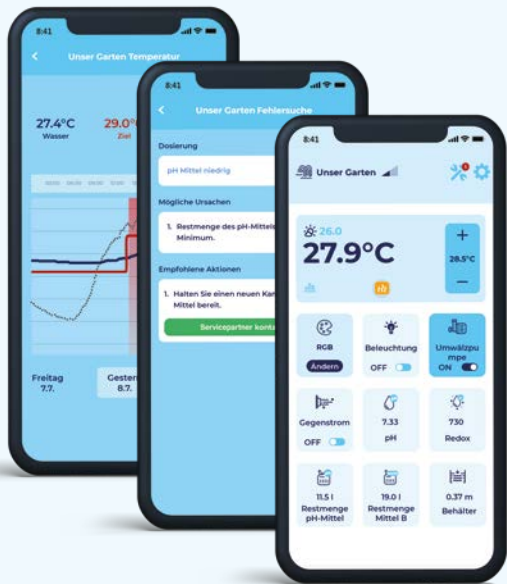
8:41

Unser Garten Temperatur

27.4°C
Wasser

29.0°
Ziel

Freitag
7.7.

Gester
8.7.

8:41

Unser Garten Fehlersuche

Dosierung

pH Mittel niedrig

Mögliche Ursachen

1. Restmenge des pH-Mittel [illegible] Minimum.

Empfohlene Aktionen

1. Halten Sie einen neuen Ka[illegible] Mittel bereit.

Servicepartner kont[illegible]

8:41

Unser Garten

26.0
27.9°C

+
28.5°C
−

RGB
Ändern

Beleuchtung
OFF

Umwälzpumpe
ON

Gegenstrom
OFF

7.33
pH

730
Redox

11.5 l
Restmenge pH-Mittel

19.0 l
Restmenge Mittel B

0.37 m
Behälter